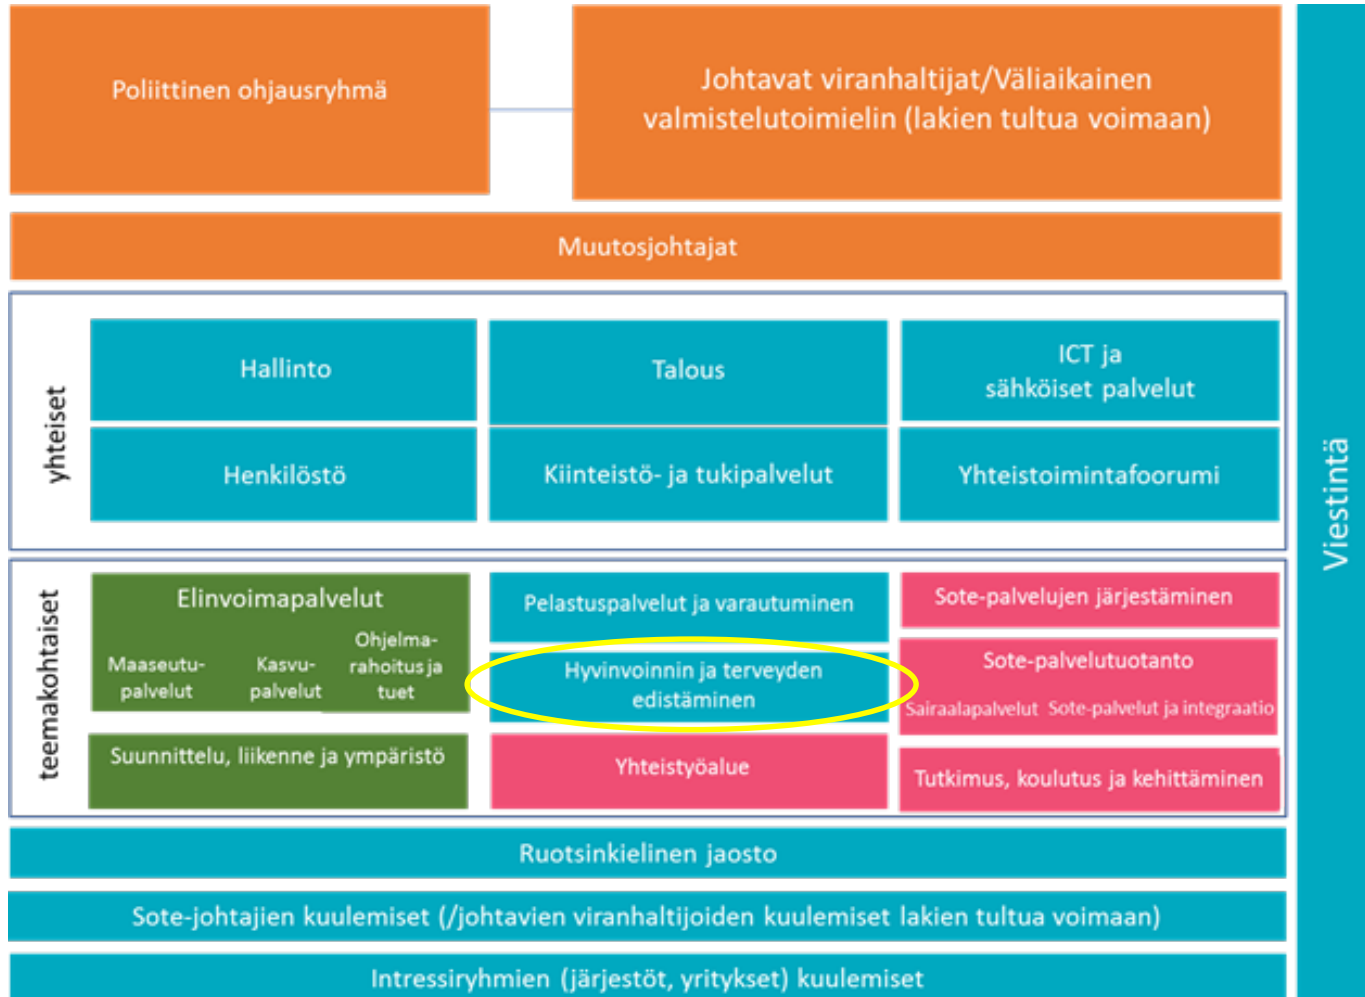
Poliittinen ohjausryhmä

Johtavat viranhaltijat/Väliaikainen valmistelutoimielin (lakien tultua voimaan)

Muutosjohtajat

yhteiset

Hallinto

Talous

ICT ja sähköiset palvelut

Henkilöstö

Kiinteistö- ja tukipalvelut

Yhteistoimintafoorumi

teemakohtaiset

Elinvoimapalvelut

Maaseutupalvelut

Kasvupalvelut

Ohjelmarahoitus ja tuet

Suunnittelu, liikenne ja ympäristö

Pelastuspalvelut ja varautuminen

Hyvinvoinnin ja terveyden edistäminen

Yhteistyöalue

Sote-palvelujen järjestäminen

Sote-palvelutuotanto

Sairaalapalvelut Sote-palvelut ja integraatio

Tutkimus, koulutus ja kehittäminen

Ruotsinkielinen jaosto

Sote-johtajien kuulemiset (/johtavien viranhaltijoiden kuulemiset lakien tultua voimaan)

Intressiryhmien (järjestöt, yritykset) kuulemiset

Viestintä